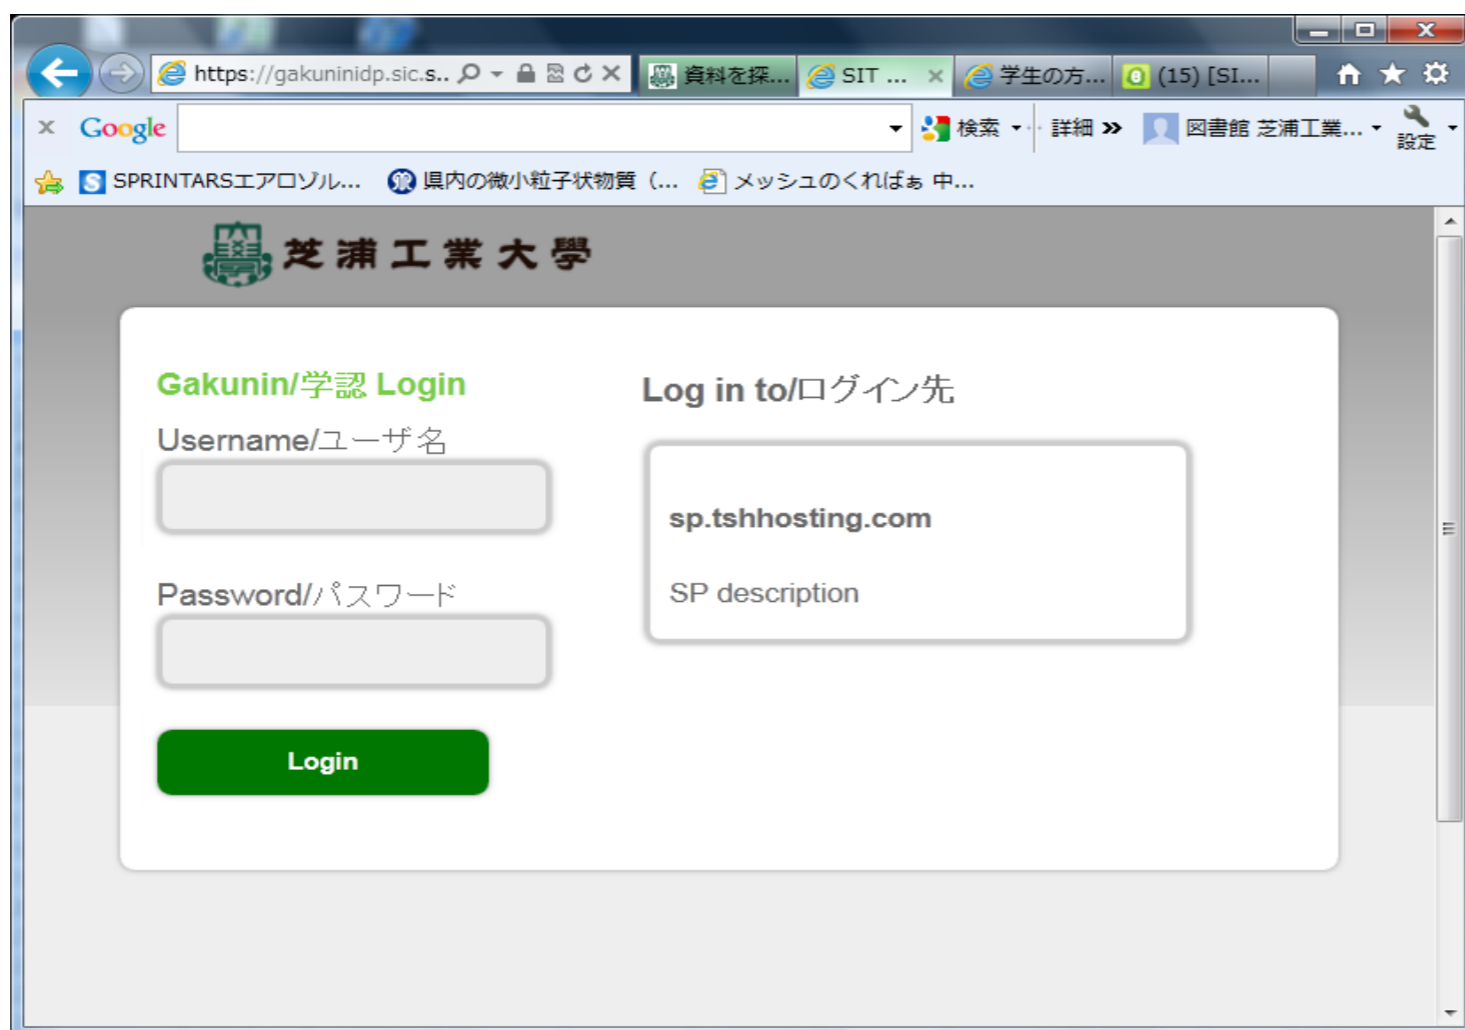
https://gakuninidp.sic.s..

資料を探...

SIT ...

学生の方...

(15) [SI...

× Google

検索

詳細 »

図書館 芝浦工業...

設定

SPRINTARSエアロゾル...

県内の微小粒子状物質（...

メッシュのくればぁ 中...

芝浦工業大學

Gakunin/学認 Login

Username/ユーザ名

Password/パスワード

Login

Log in to/ログイン先

sp.tshhosting.com

SP description